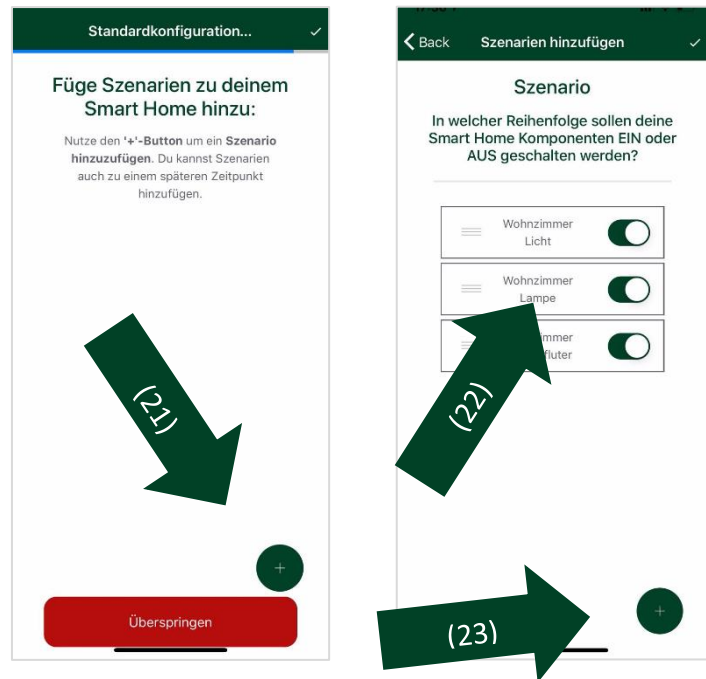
Standardkonfiguration... ✓

Füge Szenarien zu deinem Smart Home hinzu:

Nutze den '+'-Button um ein Szenario hinzuzufügen. Du kannst Szenarien auch zu einem späteren Zeitpunkt hinzufügen.

(21)

+

Überspringen

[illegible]

< Back Szenarien hinzufügen ✓

Szenario

In welcher Reihenfolge sollen deine Smart Home Komponenten EIN oder AUS geschalten werden?

Wohnzimmer Licht

Wohnzimmer Lampe

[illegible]mmer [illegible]fluter

(22)

(23)

+